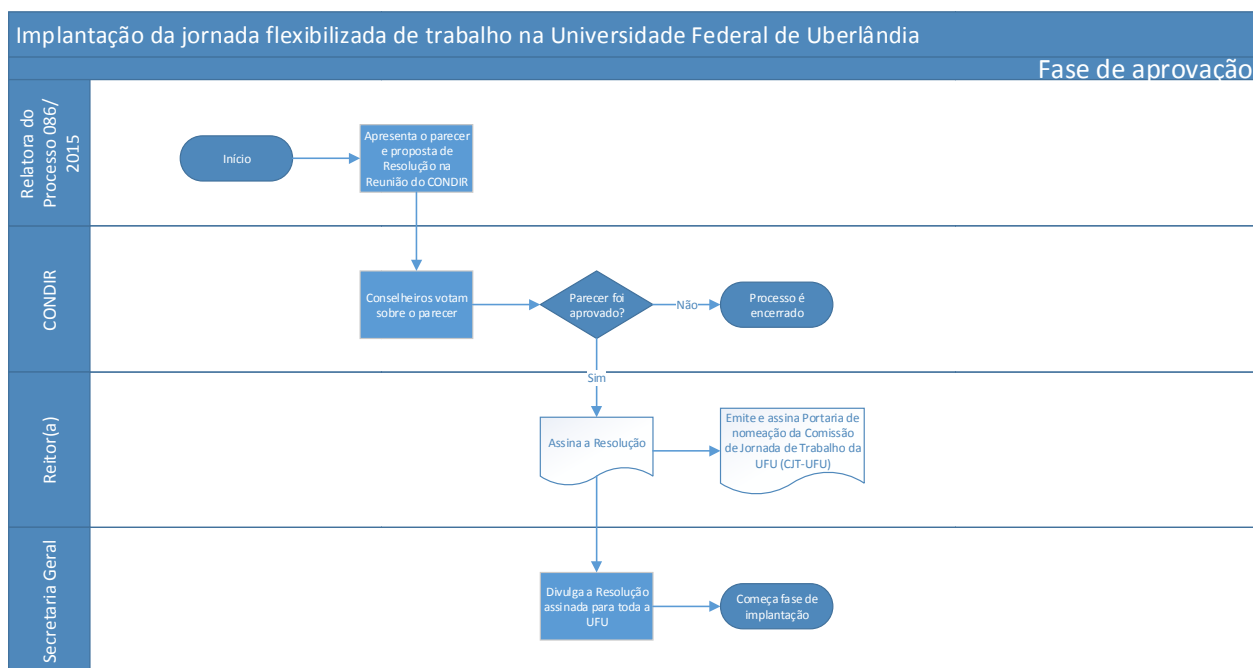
Implantação da jornada flexibilizada de trabalho na Universidade Federal de Uberlândia

Fase de aprovação

Relatora do Processo 086/ 2015

Início

Apresenta o parecer e proposta de Resolução na Reunião do CONDIR

CONDIR

Conselheiros votam sobre o parecer

Parecer foi aprovado?

Não

Processo é encerrado

Sim

Reitor(a)

Assina a Resolução

Emite e assina Portaria de nomeação da Comissão de Jornada de Trabalho da UFU (CJT-UFU)

Secretaria Geral

Divulga a Resolução assinada para toda a UFU

Começa fase de implantação